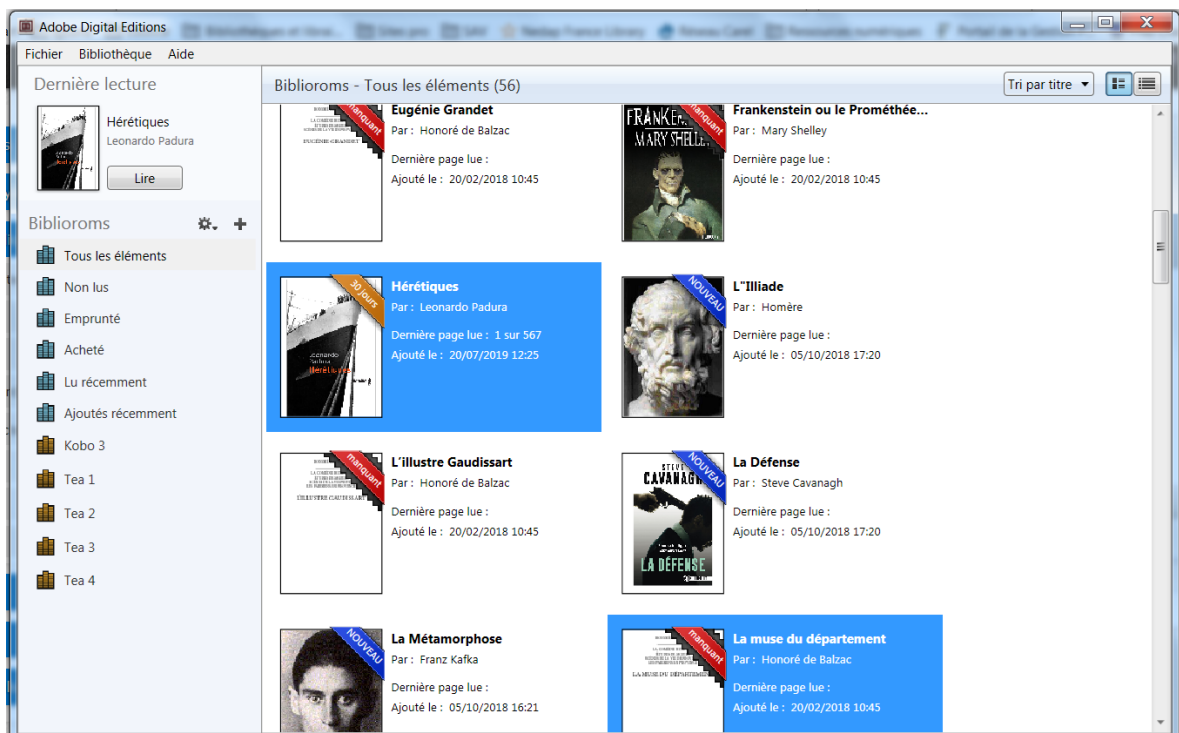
Adobe Digital Editions

Fichier Bibliothèque Aide

Dernière lecture

Hérétiques
Leonardo Padura
Lire

Biblioroms

Tous les éléments
Non lus
Emprunté
Acheté
Lu récemment
Ajoutés récemment
Kobo 3
Tea 1
Tea 2
Tea 3
Tea 4

Biblioroms - Tous les éléments (56)

Tri par titre

manquant
EUGÉNIE GRANDET
Eugénie Grandet
Par : Honoré de Balzac
Dernière page lue :
Ajouté le : 20/02/2018 10:45

FRANKENSTEIN
MARY SHELLEY
manquant
Frankenstein ou le Prométhée...
Par : Mary Shelley
Dernière page lue :
Ajouté le : 20/02/2018 10:45

30 jours
Leonardo Padura
Herejes
Hérétiques
Par : Leonardo Padura
Dernière page lue : 1 sur 567
Ajouté le : 20/07/2019 12:25

NOUVEAU
L"Illiade
Par : Homère
Dernière page lue :
Ajouté le : 05/10/2018 17:20

manquant
L'ILLUSTRE GAUDISSART
L'illustre Gaudissart
Par : Honoré de Balzac
Dernière page lue :
Ajouté le : 20/02/2018 10:45

STEVE CAVANAGH
NOUVEAU
LA DÉFENSE
La Défense
Par : Steve Cavanagh
Dernière page lue :
Ajouté le : 05/10/2018 17:20

NOUVEAU
La Métamorphose
Par : Franz Kafka
Dernière page lue :
Ajouté le : 05/10/2018 16:21

manquant
LA MUSE DU DÉPARTEMENT
La muse du département
Par : Honoré de Balzac
Dernière page lue :
Ajouté le : 20/02/2018 10:45